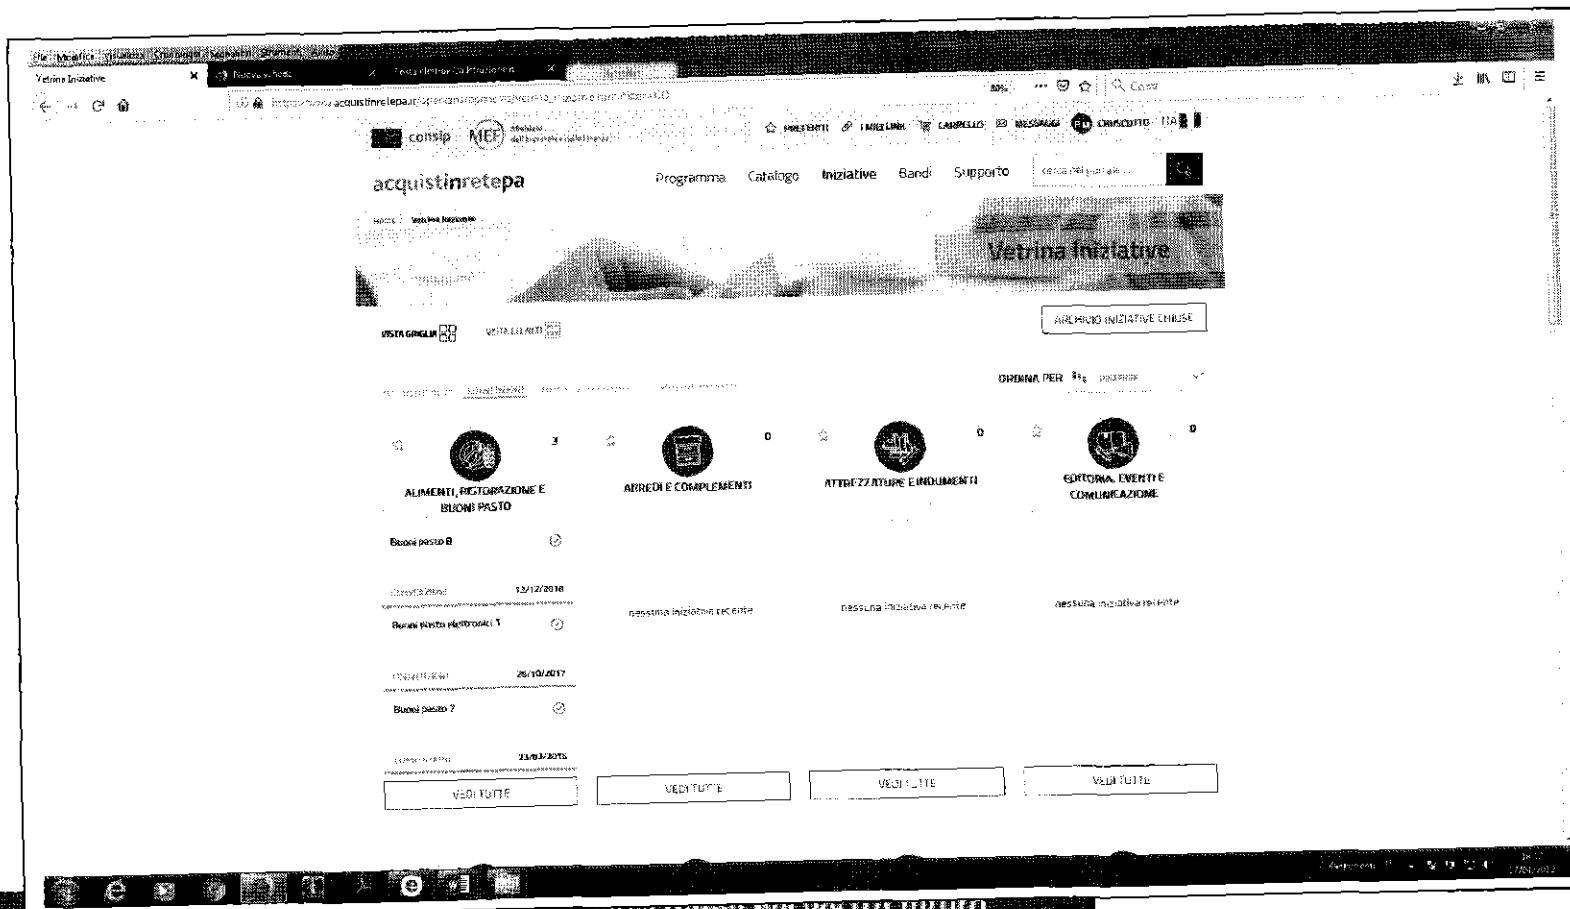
File Modifica Visualizza Cronologia Segnalibri Strumenti Aiuto

Vetrina Iniziative

Nuova scheda

Testa riferimento Istituzionali

https://www.acquistinretepa.it/opencms/opencms/vetrina_iniziative.html?filter=AD

80%

Cerca

consip MEF Ministero dell'Economia e delle Finanze

PREFERITI LINK UTILI CARRELLO MESSAGGI CRUSCOTTO

acquistinretepa

Programma Catalogo Iniziative Bandi Supporto

cerca nel portale...

Home Vetrina Iniziative

Vetrina Iniziative

ARCHIVIO INIZIATIVE CHIUSE

VISTA GRIGLIA VISTA ELENCO

ORDINA PER

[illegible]

3

ALIMENTI, RISTORAZIONE E BUONI PASTO

Buoni pasto 8

13/12/2018

Buoni pasto elettronici 1

26/10/2017

Buoni pasto 7

23/03/2015

VEDI TUTTE

0

ARREDI E COMPLEMENTI

nessuna iniziativa recente

VEDI TUTTE

0

ATTREZZATURE E INDUMENTI

nessuna iniziativa recente

VEDI TUTTE

0

EDITORIA, EVENTI E COMUNICAZIONE

nessuna iniziativa recente

VEDI TUTTE